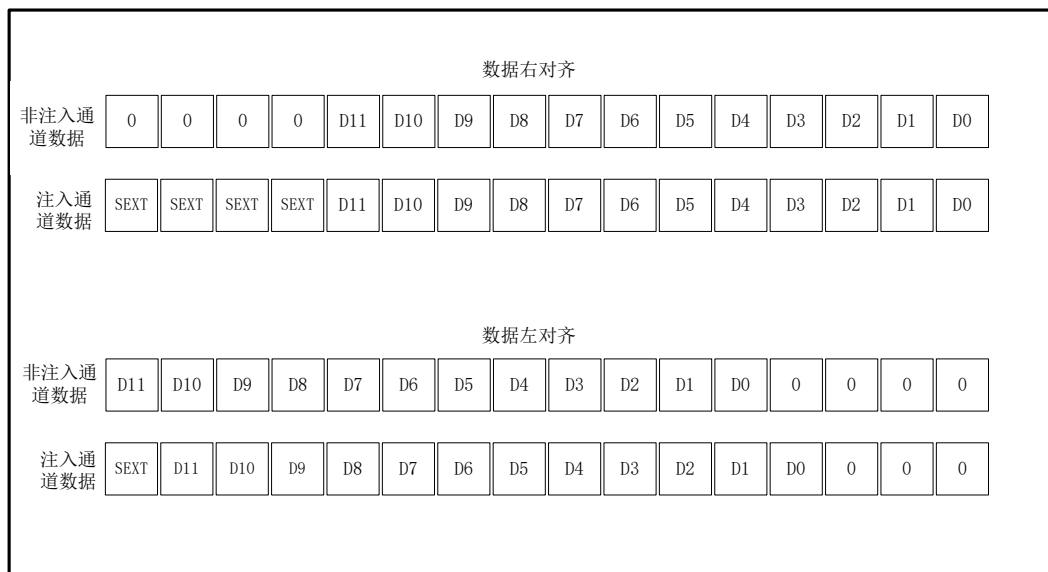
数据右对齐

| 非注入通道数据 | 0 | 0 | 0 | 0 | D11 | D10 | D9 | D8 | D7 | D6 | D5 | D4 | D3 | D2 | D1 | D0 |
|---|---|---|---|---|---|---|---|---|---|---|---|---|---|---|---|---|
| 注入通道数据 | SEXT | SEXT | SEXT | SEXT | D11 | D10 | D9 | D8 | D7 | D6 | D5 | D4 | D3 | D2 | D1 | D0 |

数据左对齐

| 非注入通道数据 | D11 | D10 | D9 | D8 | D7 | D6 | D5 | D4 | D3 | D2 | D1 | D0 | 0 | 0 | 0 | 0 |
|---|---|---|---|---|---|---|---|---|---|---|---|---|---|---|---|---|
| 注入通道数据 | SEXT | D11 | D10 | D9 | D8 | D7 | D6 | D5 | D4 | D3 | D2 | D1 | D0 | 0 | 0 | 0 |